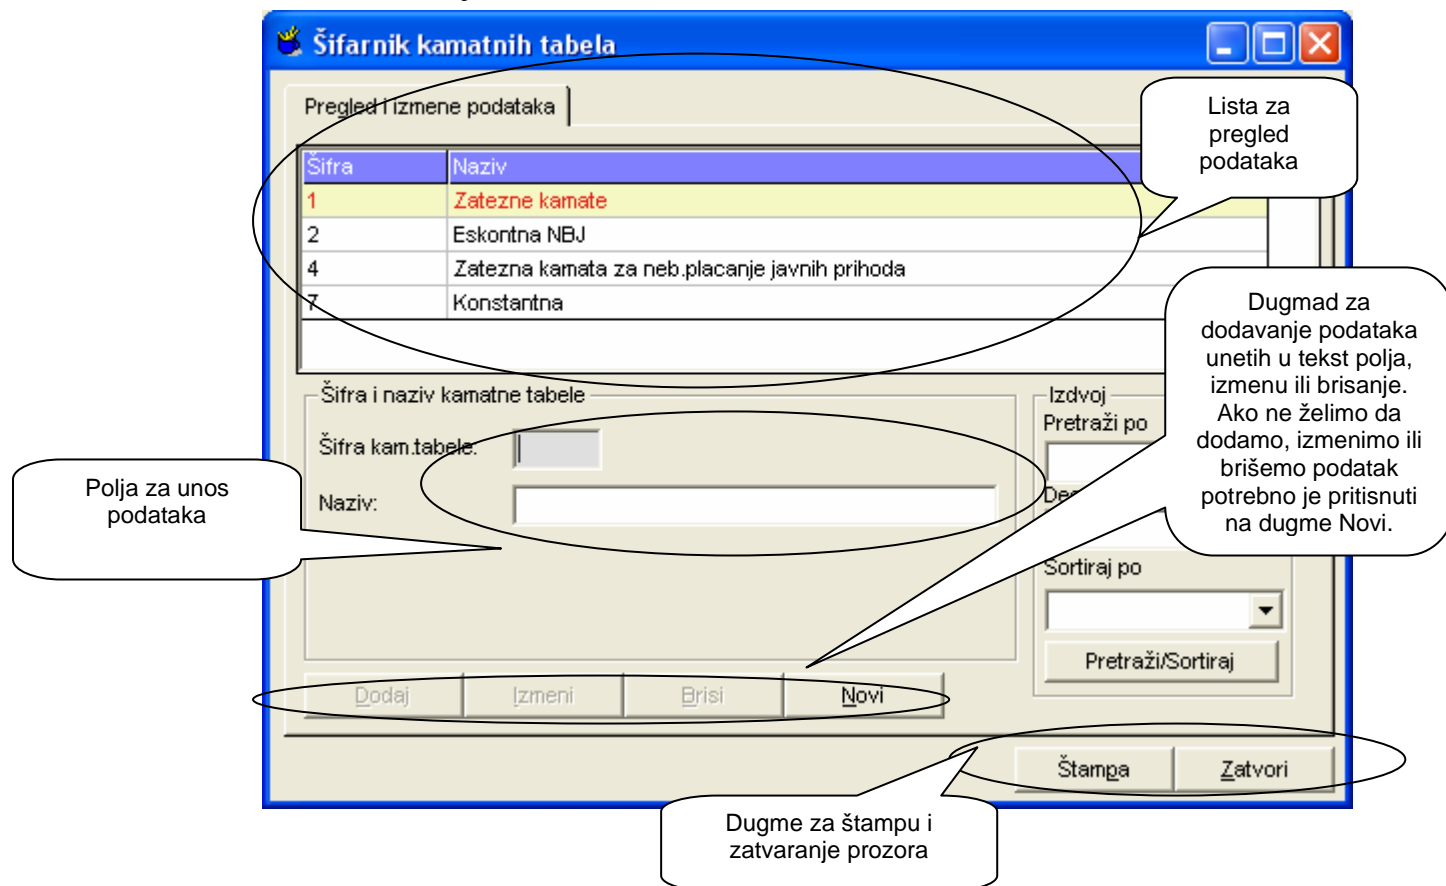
Šifarnik kamatnih tabela

Pregled i izmene podataka

| Šifra | Naziv |
|---|---|
| 1 | Zatezne kamate |
| 2 | Eskontna NBJ |
| 4 | Zatezna kamata za neb.placanje javnih prihoda |
| 7 | Konstantna |

Lista za pregled podataka

Dugmad za dodavanje podataka unetih u tekst polja, izmenu ili brisanje. Ako ne želimo da dodamo, izmenimo ili brišemo podatak potrebno je pritisnuti na dugme Novi.

Šifra i naziv kamatne tabele

Šifra kam.tabele:

Naziv:

Polja za unos podataka

Izdvoj

Pretraži po

De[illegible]

Sortiraj po

Pretraži/Sortiraj

Dodaj Izmeni Brisi Novi

Štampa Zatvori

Dugme za štampu i zatvaranje prozora